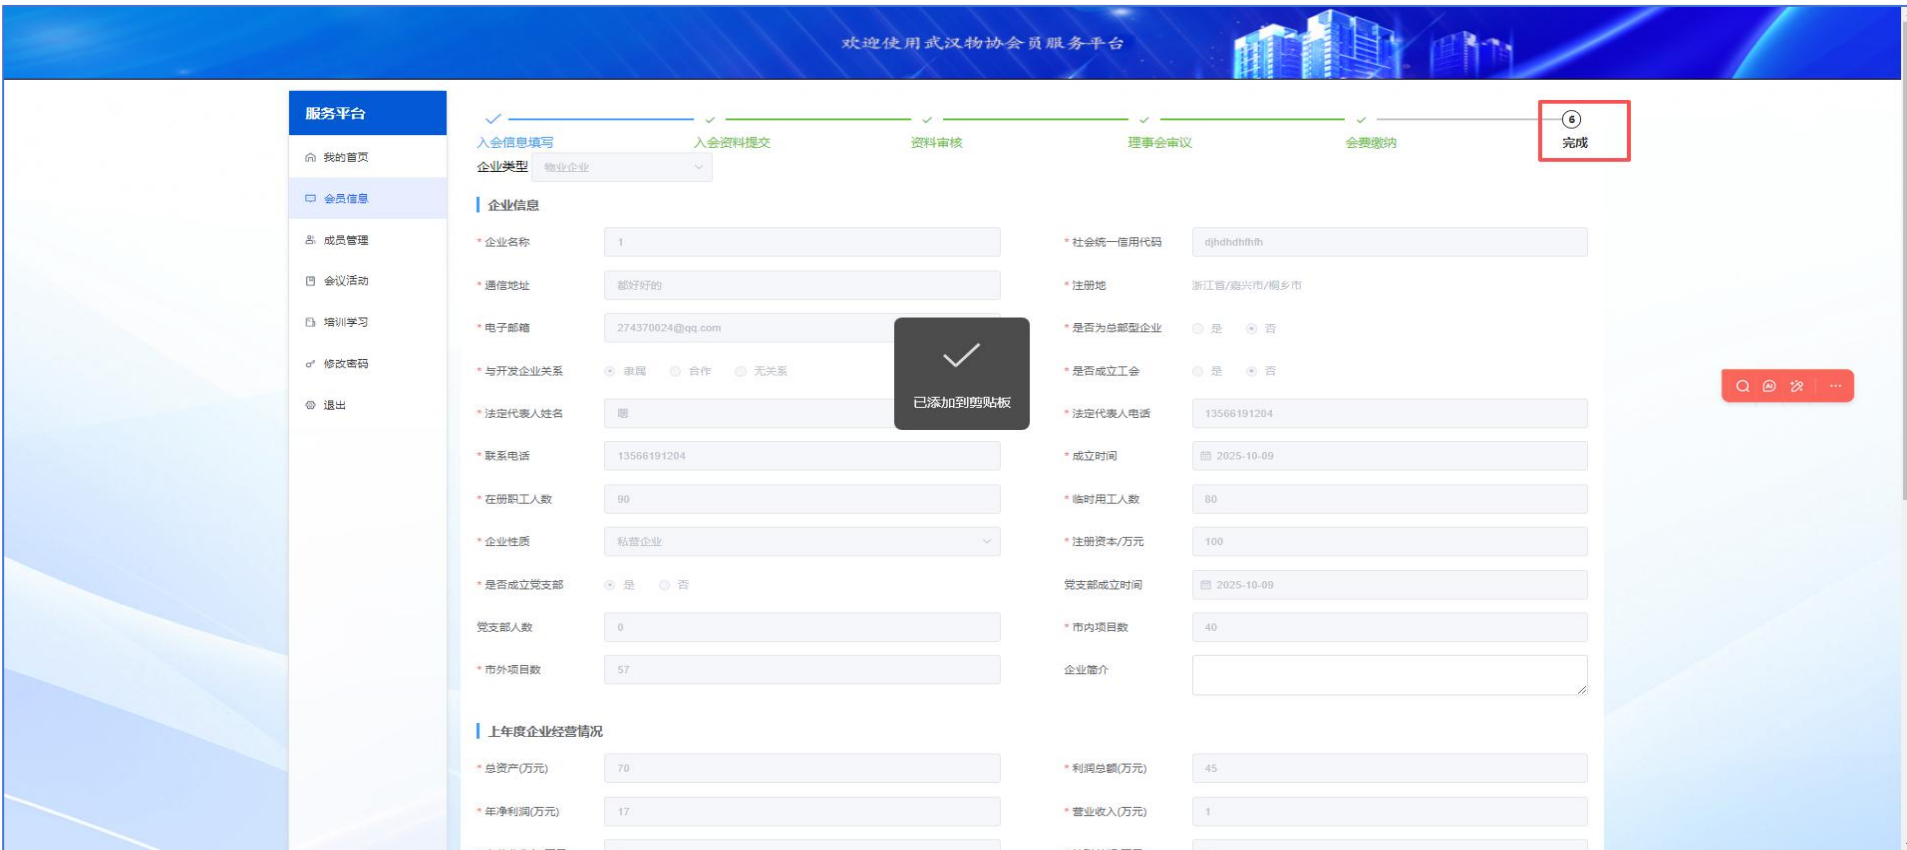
欢迎使用武汉物协会员服务平台

服务平台

我的首页

会员信息

成员管理

会议活动

培训学习

修改密码

退出

入会信息填写
入会资料提交
资料审核
理事会审议
会费缴纳
6
完成

企业类型 物业企业

企业信息

* 企业名称 1
* 社会统一信用代码 djhdhdhfhfh
* 通信地址 都好好的
* 注册地 浙江省/嘉兴市/桐乡市
* 电子邮箱 274370024@qq.com
* 是否为总部型企业 是 否
* 与开发企业关系 隶属 合作 无关系
* 是否成立工会 是 否
* 法定代表人姓名 嗯
* 法定代表人电话 13566191204
* 联系电话 13566191204
* 成立时间 2025-10-09
* 在册职工人数 90
* 临时用工人数 80
* 企业性质 私营企业
* 注册资本/万元 100
* 是否成立党支部 是 否
党支部成立时间 2025-10-09
党支部人数 0
* 市内项目数 40
* 市外项目数 57
企业简介

已添加到剪贴板

上年度企业经营情况

* 总资产(万元) 70
* 利润总额(万元) 45
* 年净利润(万元) 17
* 营业收入(万元) 1